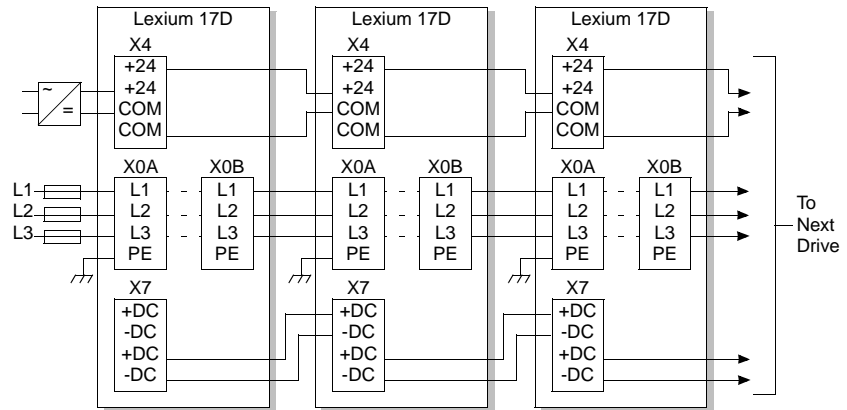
Lexium 17D

X4
+24
+24
COM
COM

X0A
L1
L2
L3
PE

X0B
L1
L2
L3
PE

X7
+DC
-DC
+DC
-DC

Lexium 17D

X4
+24
+24
COM
COM

X0A
L1
L2
L3
PE

X0B
L1
L2
L3
PE

X7
+DC
-DC
+DC
-DC

Lexium 17D

X4
+24
+24
COM
COM

X0A
L1
L2
L3
PE

X0B
L1
L2
L3
PE

X7
+DC
-DC
+DC
-DC

~
=

L1
L2
L3

To Next Drive